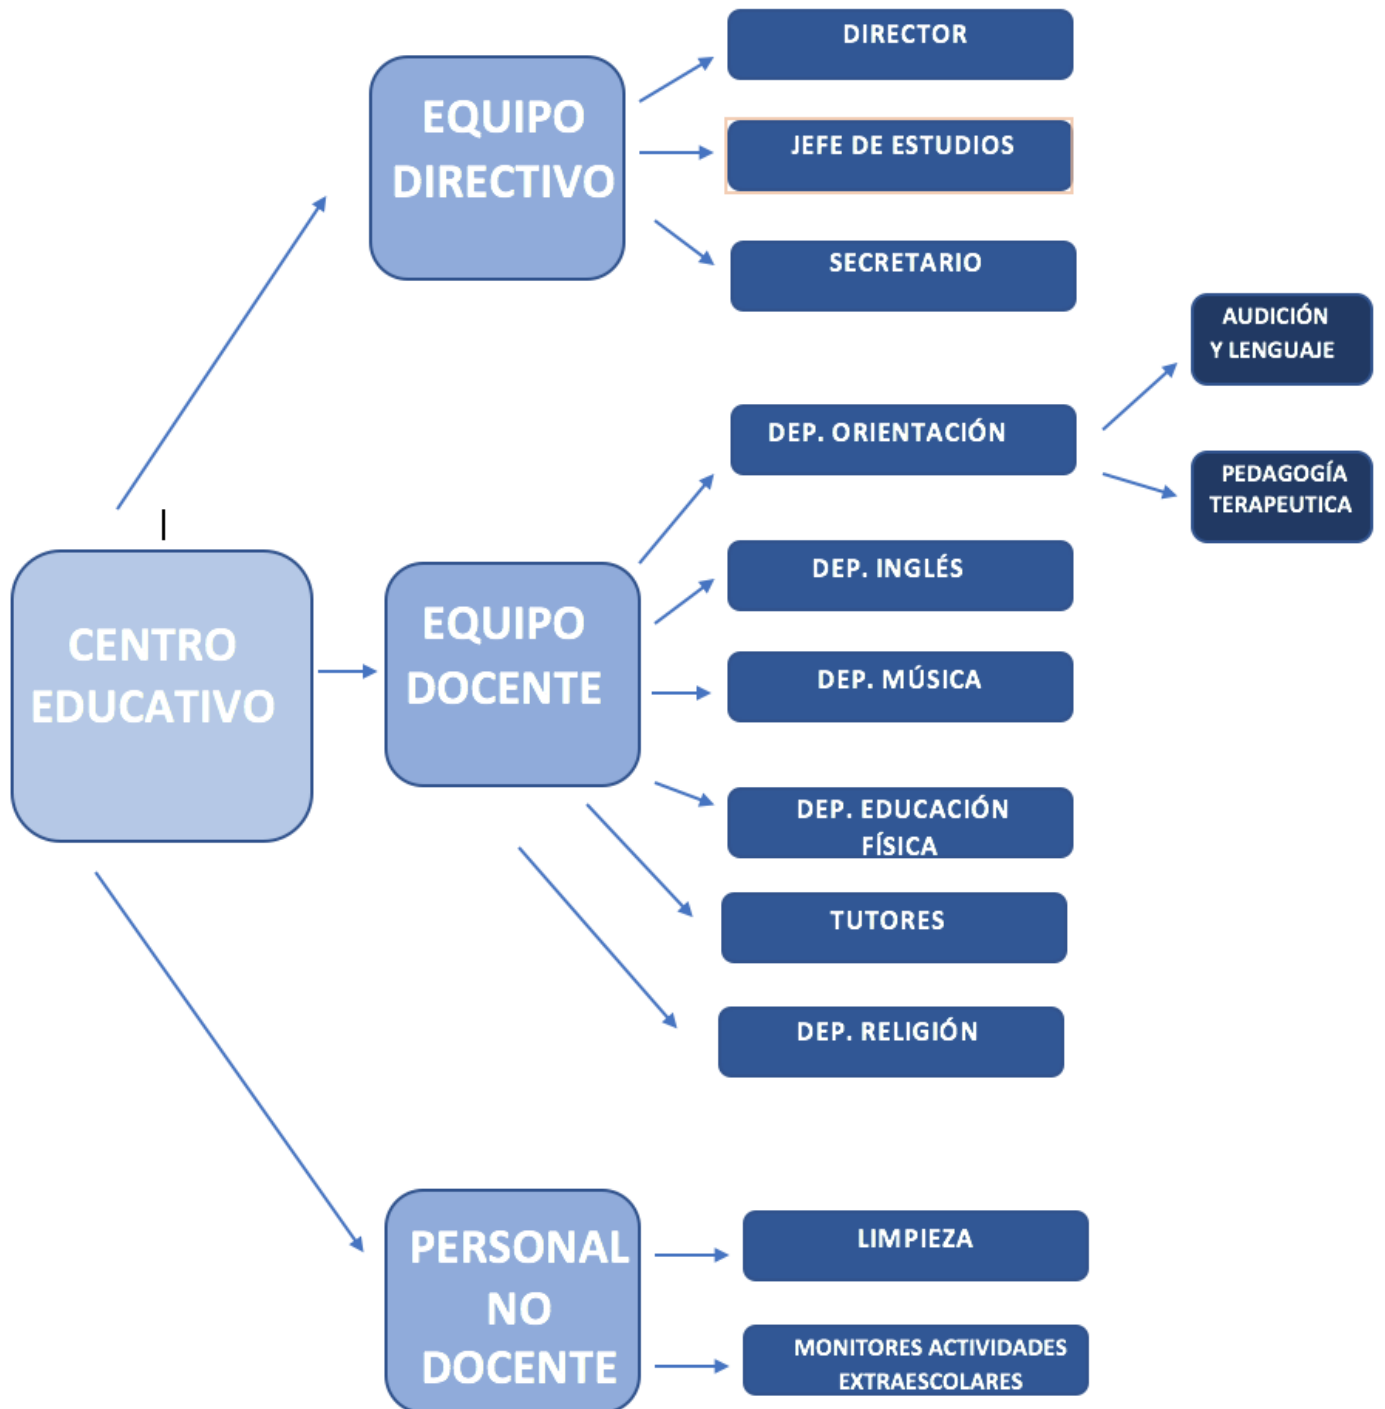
CENTRO EDUCATIVO

EQUIPO DIRECTIVO

DIRECTOR

JEFE DE ESTUDIOS

SECRETARIO

EQUIPO DOCENTE

DEP. ORIENTACIÓN

AUDICIÓN Y LENGUAJE

PEDAGOGÍA TERAPEUTICA

DEP. INGLÉS

DEP. MÚSICA

DEP. EDUCACIÓN FÍSICA

TUTORES

DEP. RELIGIÓN

PERSONAL NO DOCENTE

LIMPIEZA

MONITORES ACTIVIDADES EXTRAESCOLARES